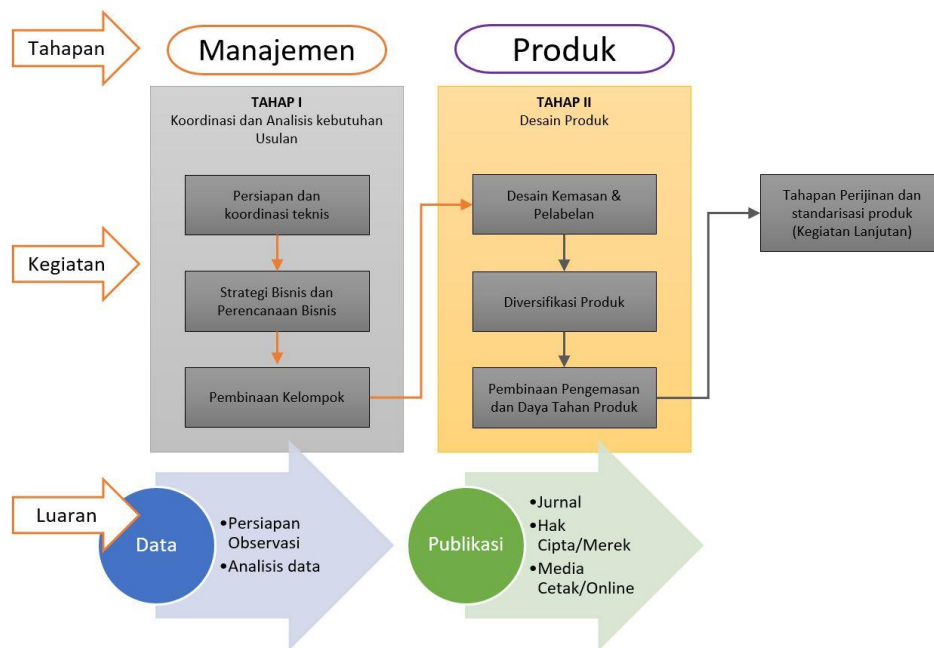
Tahapan

Manajemen

Produk

TAHAP I
Koordinasi dan Analisis kebutuhan Usulan

TAHAP II
Desain Produk

Kegiatan

Persiapan dan koordinasi teknis

Strategi Bisnis dan Perencanaan Bisnis

Pembinaan Kelompok

Desain Kemasan & Pelabelan

Diversifikasi Produk

Pembinaan Pengemasan dan Daya Tahan Produk

Tahapan Perijinan dan standarisasi produk (Kegiatan Lanjutan)

Luaran

Data

•Persiapan Observasi
•Analisis data

Publikasi

•Jurnal
•Hak Cipta/Merek
•Media Cetak/Online